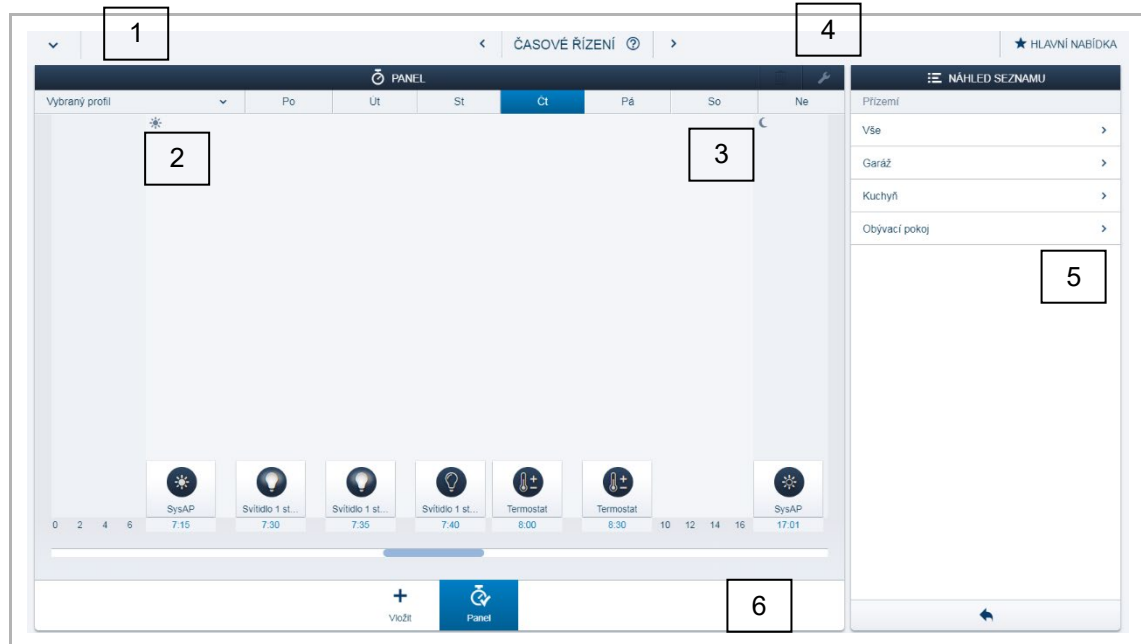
1

4

ČASOVÉ ŘÍZENÍ

HLAVNÍ NABÍDKA

PANEL

NÁHLED SEZNAMU

Vybraný profil

| Po | Ut | St | Čt | Pá | So | Ne |
|---|---|---|---|---|---|---|

2

3

Přízemí

Vše

Garáž

Kuchyň

Obývací pokoj

5

SysAP 7:15

Svítidlo 1 st... 7:30

Svítidlo 1 st... 7:35

Svítidlo 1 st... 7:40

Termostat 8:00

Termostat 8:30

SysAP 17:01

0 2 4 6 10 12 14 16

Vložit

Panel

6